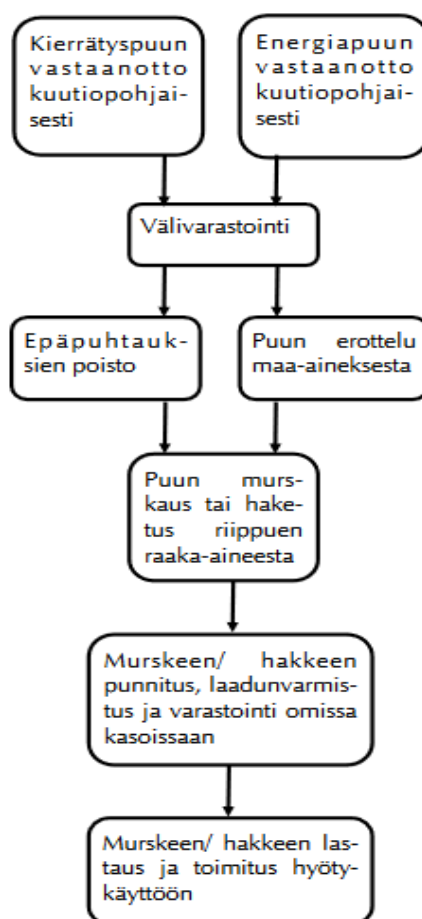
Kierrätyspuun vastaanotto kuutiopohjaisesti

Energiapuun vastaanotto kuutiopohjaisesti

Välivarastointi

Epäpuhtauksien poisto

Puun erottelu maa-aineksesta

Puun murskaus tai haketus riippuen raaka-aineesta

Murskeen/ hakkeen punnitus, laadunvarmistus ja varastointi omissa kasoissaan

Murskeen/ hakkeen lastaus ja toimitus hyötykäyttöön